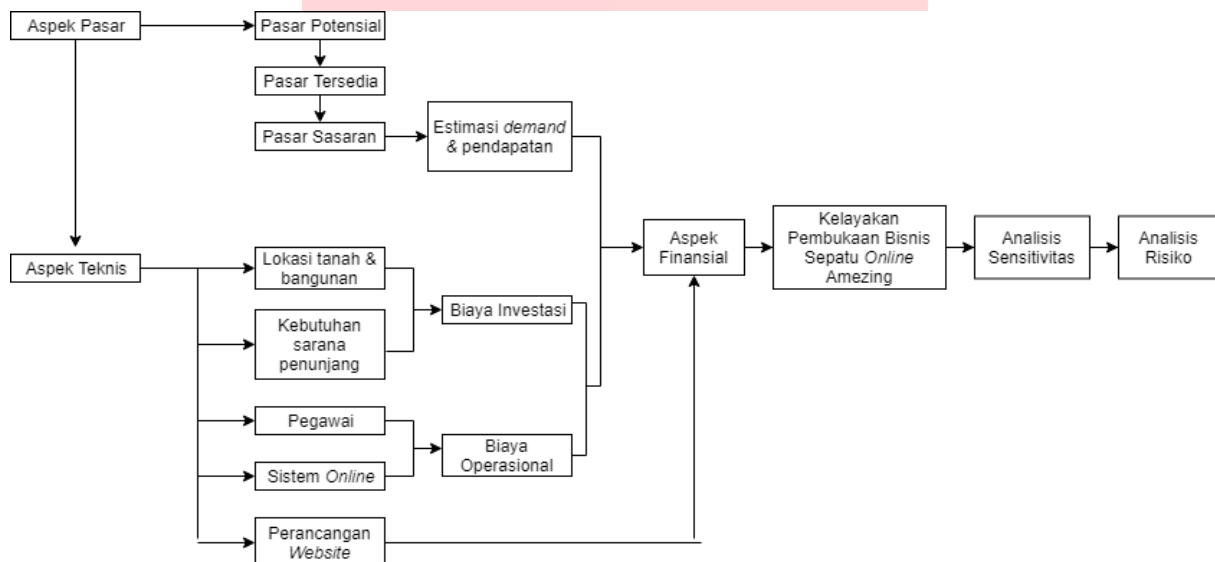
Aspek Pasar

Pasar Potensial

Pasar Tersedia

Pasar Sasaran

Estimasi *demand* & pendapatan

Aspek Teknis

Lokasi tanah & bangunan

Kebutuhan sarana penunjang

Biaya Investasi

Pegawai

Sistem *Online*

Biaya Operasional

Perancangan *Website*

Aspek Finansial

Kelayakan Pembukaan Bisnis Sepatu *Online* Amezing

Analisis Sensitivitas

Analisis Risiko